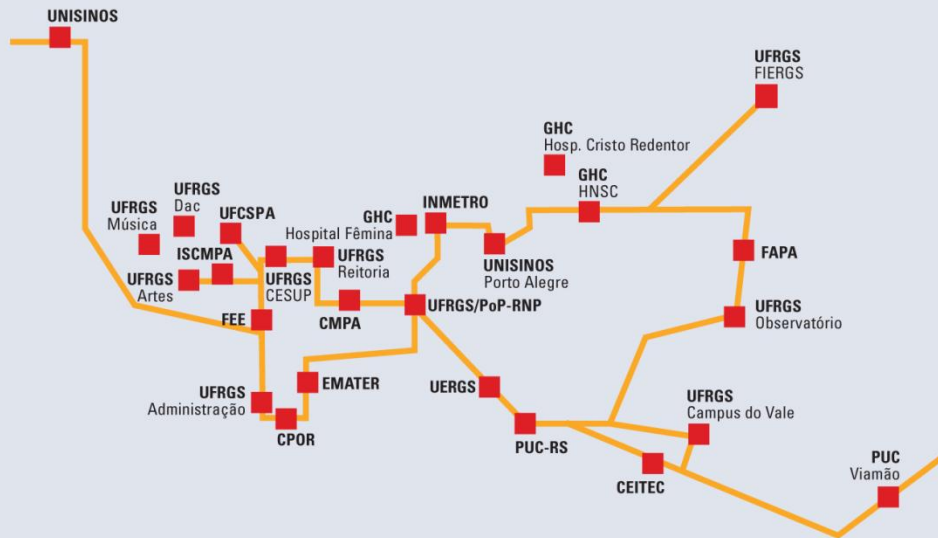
UNISINOS

UFRGS
FIERGS

GHC
Hosp. Cristo Redentor

GHC
HNSC

UFRGS
Dac

UFRGS
Música

UFCSPA

GHC

INMETRO

Hospital Fêmina

ISCMPA

UFRGS
Reitoria

UNISINOS
Porto Alegre

FAPA

UFRGS
Artes

UFRGS
CESUP

FEE

CMPA

UFRGS/PoP-RNP

UFRGS
Observatório

EMATER

UFRGS
Administração

UERGS

UFRGS
Campus do Vale

CPOR

PUC-RS

CEITEC

PUC
Viamão